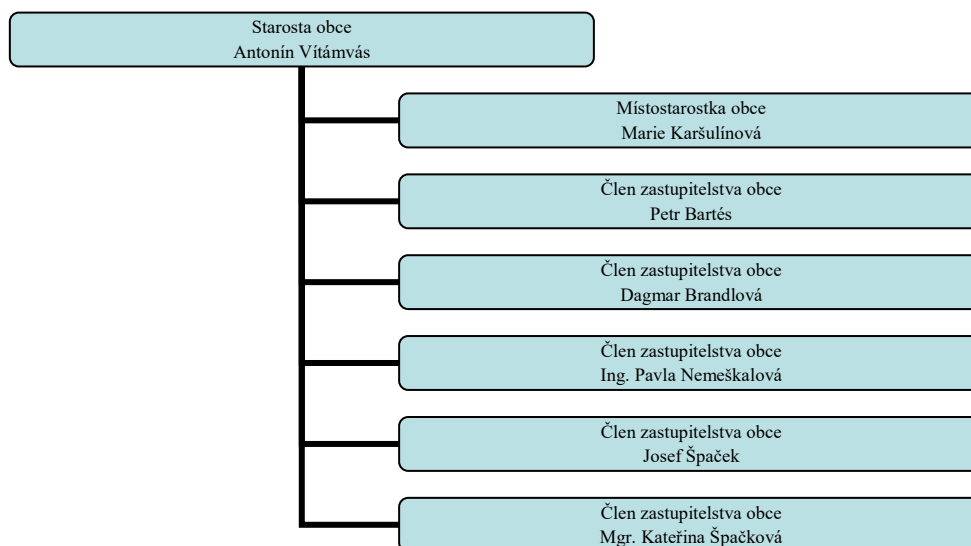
Starosta obce
Antonín Vítámvás

Místostarostka obce
Marie Karšulínová

Člen zastupitelstva obce
Petr Bartés

Člen zastupitelstva obce
Dagmar Brandlová

Člen zastupitelstva obce
Ing. Pavla Nemeškalová

Člen zastupitelstva obce
Josef Špaček

Člen zastupitelstva obce
Mgr. Kateřina Špačková